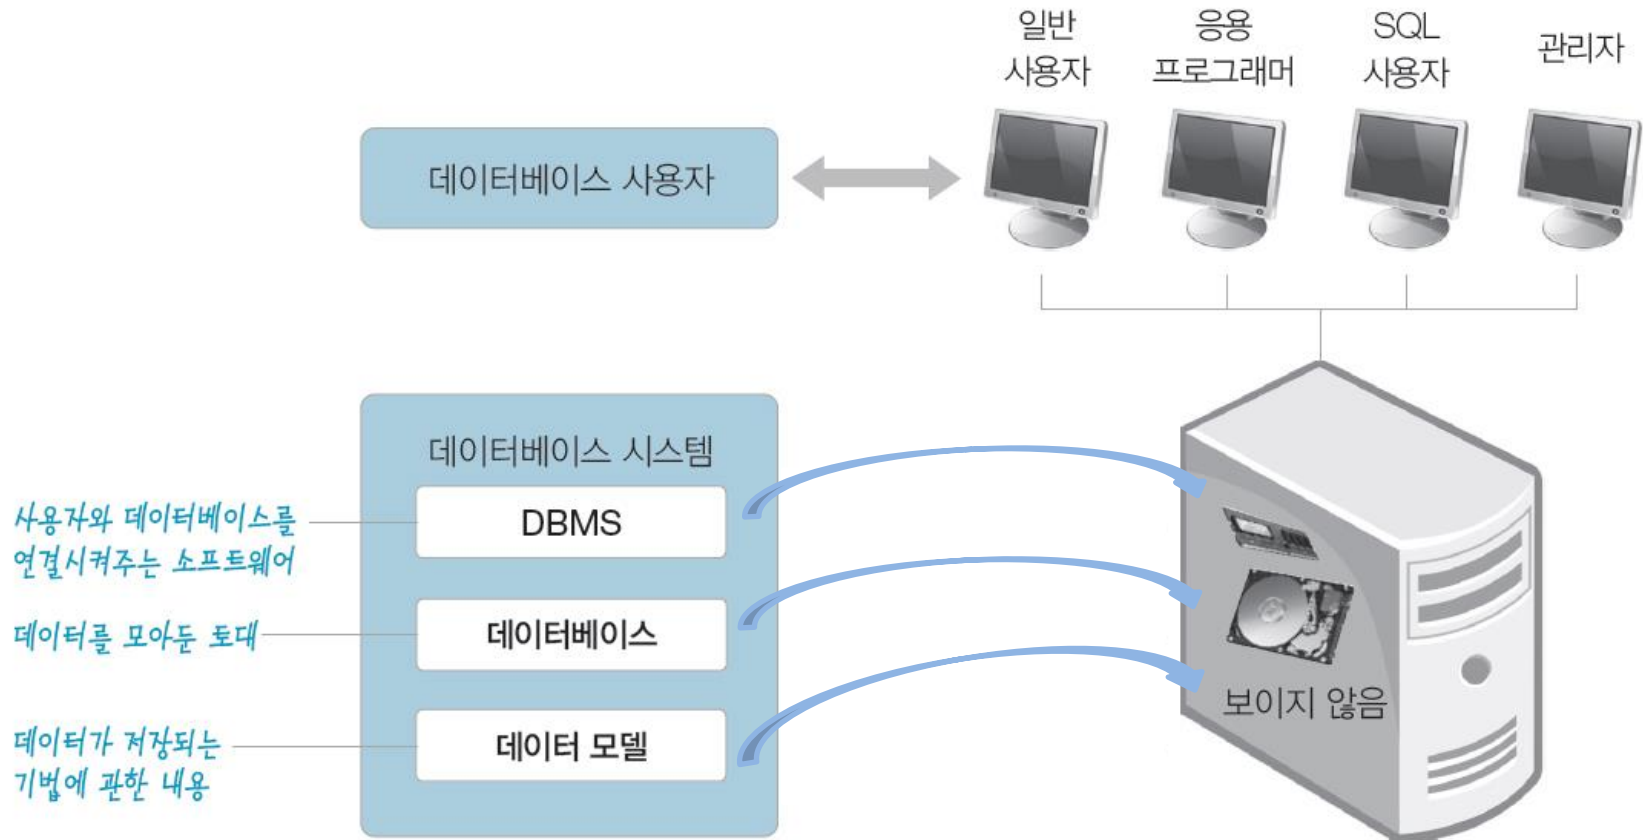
일반 사용자

응용 프로그래머

SQL 사용자

관리자

데이터베이스 사용자

데이터베이스 시스템

사용자와 데이터베이스를 연결시켜주는 소프트웨어

DBMS

데이터를 모아둔 토대

데이터베이스

데이터가 저장되는 기법에 관한 내용

데이터 모델

보이지 않음